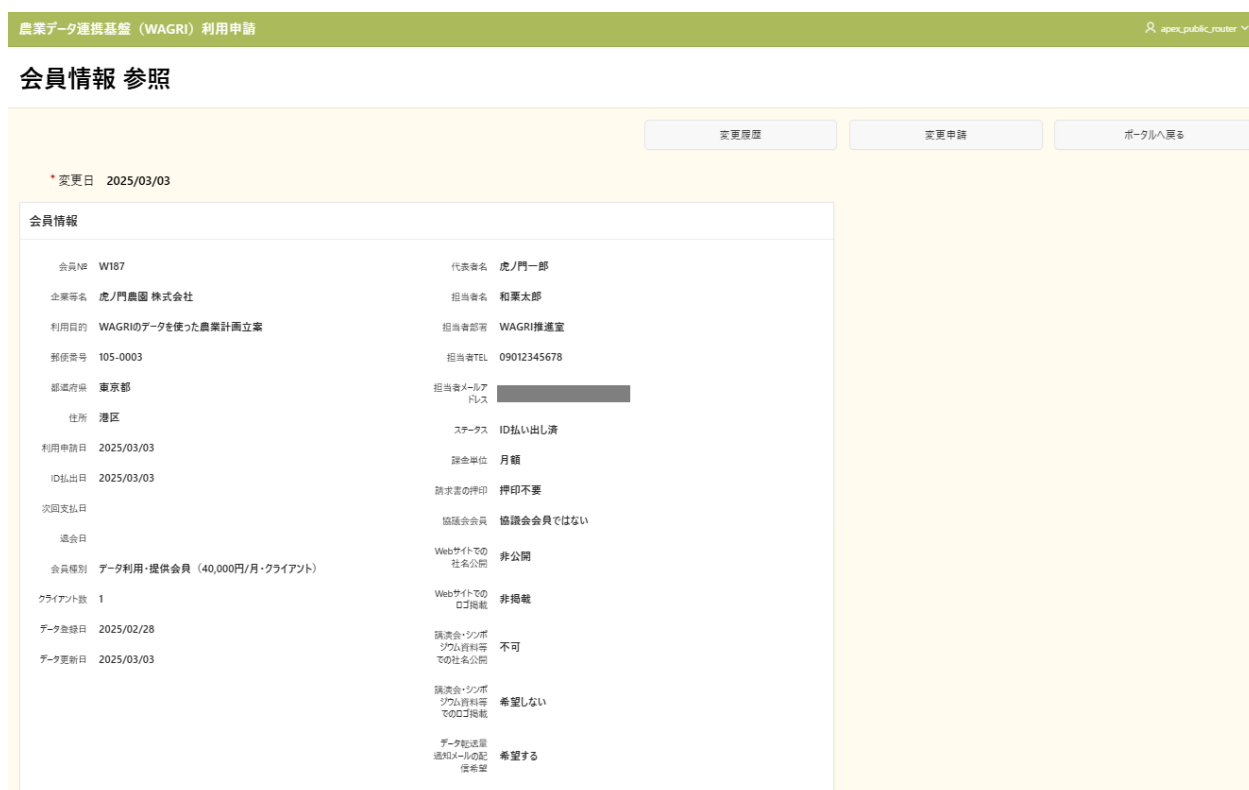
農業データ連携基盤（WAGRI）利用申請

apex_public_router

会員情報 参照

変更履歴

変更申請

ポータルへ戻る

* 変更日 2025/03/03

会員情報

会員№ W187

企業等名 虎ノ門農園 株式会社

利用目的 WAGRIのデータを使った農業計画立案

郵便番号 105-0003

都道府県 東京都

住所 港区

利用申請日 2025/03/03

ID払出日 2025/03/03

次回支払日

退会日

会員種別 データ利用・提供会員（40,000円/月・クライアント）

クライアント数 1

データ登録日 2025/02/28

データ更新日 2025/03/03

代表者名 虎ノ門一郎

担当者名 和栗太郎

担当者部署 WAGRI推進室

担当者TEL 09012345678

担当者メールアドレス

ステータス ID払い出し済

課金単位 月額

請求書の押印 押印不要

協議会会員 協議会会員ではない

Webサイトでの社名公開 非公開

Webサイトでのロゴ掲載 非掲載

講演会・シンポジウム資料等での社名公開 不可

講演会・シンポジウム資料等でのロゴ掲載 希望しない

データ転送量通知メールの配信希望 希望する